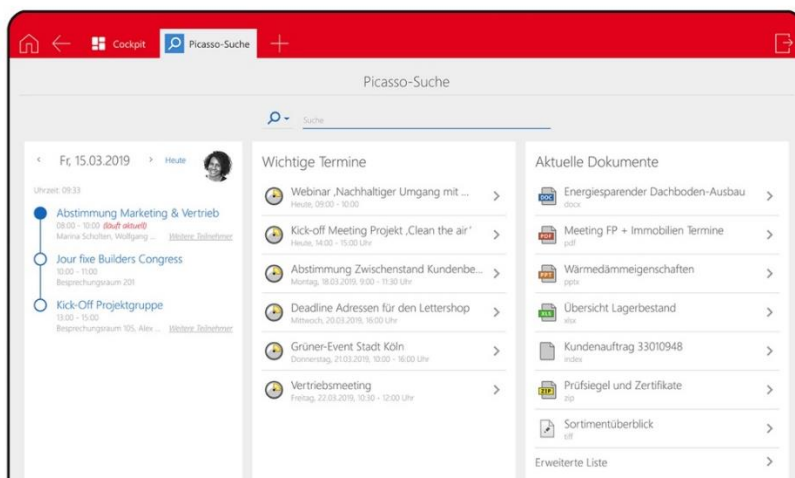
Cockpit Picasso-Suche +

Picasso-Suche

Suche

‹ Fr, 15.03.2019 › Heute

Uhrzeit: 09:33

Abstimmung Marketing & Vertrieb
08:00 - 10:00 (läuft aktuell)
Marina Scholten, Wolfgang ... Weitere Teilnehmer

Jour fixe Builders Congress
10:00 - 11:00
Besprechungsraum 201

Kick-Off Projektgruppe
13:00 - 15:00
Besprechungsraum 105, Alex ... Weitere Teilnehmer

Wichtige Termine

Webinar ‚Nachhaltiger Umgang mit ...
Heute, 09:00 - 10:00

Kick-off Meeting Projekt ‚Clean the air'
Heute, 14:00 - 15:00 Uhr

Abstimmung Zwischenstand Kundenbe...
Montag, 18.03.2019, 9:00 - 11:30 Uhr

Deadline Adressen für den Lettershop
Mittwoch, 20.03.2019, 16:00 Uhr

Grüner-Event Stadt Köln
Donnerstag, 21.03.2019, 10:00 - 16:00 Uhr

Vertriebsmeeting
Freitag, 22.03.2019, 10:30 - 12:00 Uhr

Aktuelle Dokumente

DOC Energiesparender Dachboden-Ausbau
docx

PDF Meeting FP + Immobilien Termine
pdf

PPT Wärmedämmeigenschaften
pptx

XLS Übersicht Lagerbestand
xlsx

Kundenauftrag 33010948
index

ZIP Prüfsiegel und Zertifikate
zip

Sortimentüberblick
tiff

Erweiterte Liste